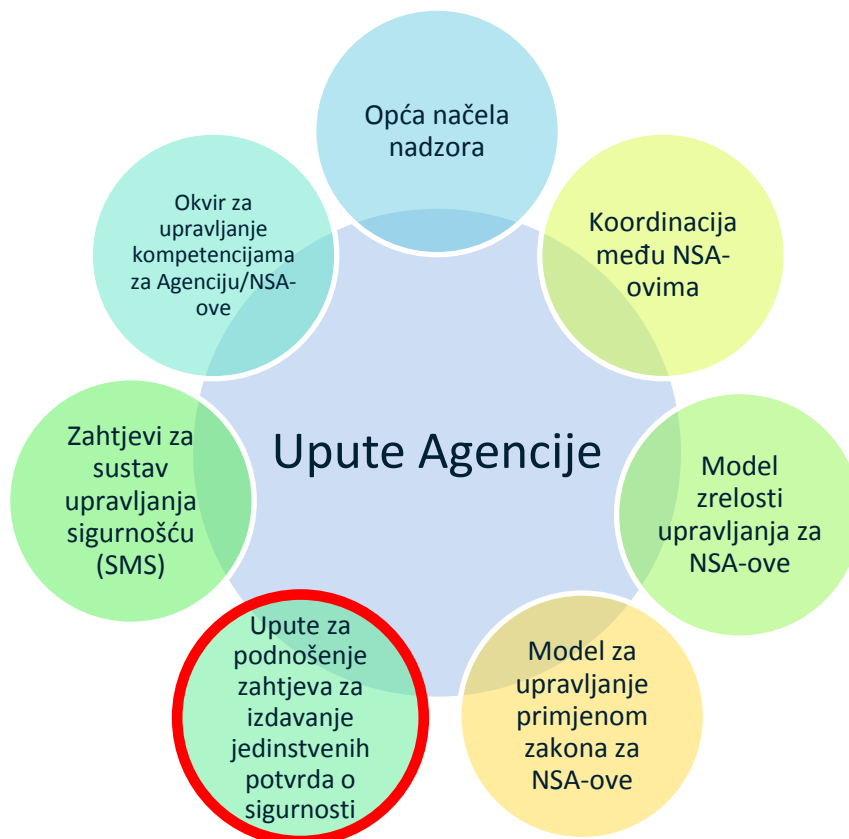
Opća načela nadzora

Koordinacija među NSA-ovima

Model zrelosti upravljanja za NSA-ove

Model za upravljanje primjenom zakona za NSA-ove

Upute za podnošenje zahtjeva za izdavanje jedinstvenih potvrda o sigurnosti

Zahtjevi za sustav upravljanja sigurnošću (SMS)

Okvir za upravljanje kompetencijama za Agenciju/NSA-ove

Upute Agencije